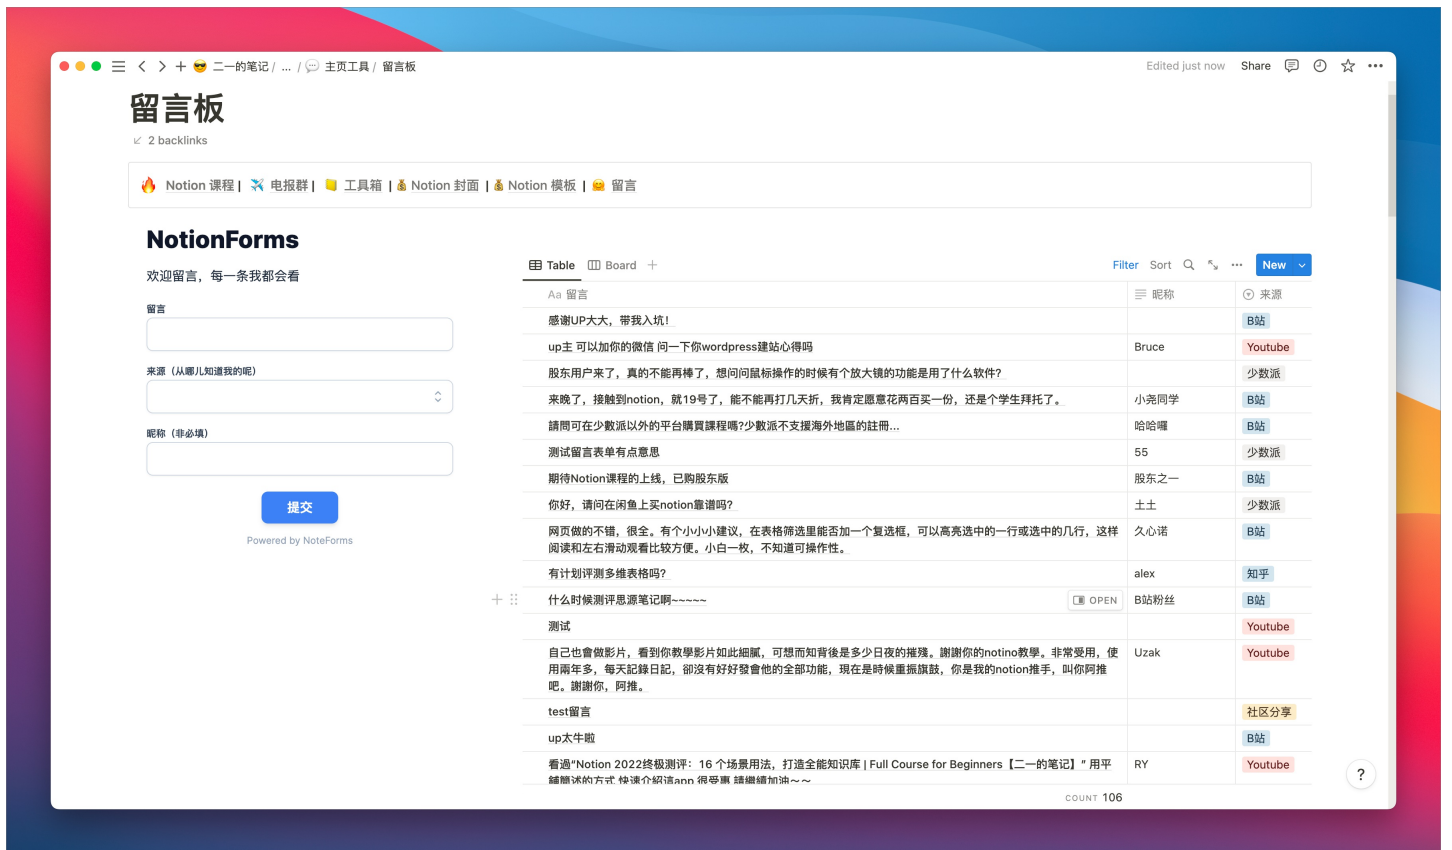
二一的笔记 / ... / 主页工具 / 留言板

Edited just now Share

# 留言板

2 backlinks

Notion 课程 | 电报群 | 工具箱 | Notion 封面 | Notion 模板 | 留言

NotionForms

欢迎留言，每一条我都会看

留言

来源（从哪儿知道我的呢）

昵称（非必填）

提交

Powered by NoteForms

Table Board + Filter Sort New

| Aa 留言 | 昵称 | 来源 |
|---|---|---|
| 感谢UP大大，带我入坑！ | | B站 |
| up主 可以加你的微信 问一下你wordpress建站心得吗 | Bruce | Youtube |
| 股东用户来了，真的不能再棒了，想问问鼠标操作的时候有个放大镜的功能是用了什么软件? | | 少数派 |
| 来晚了，接触到notion，就19号了，能不能再打几天折，我肯定愿意花两百买一份，还是个学生拜托了。 | 小尧同学 | B站 |
| 請問可在少數派以外的平台購買課程嗎?少數派不支援海外地區的註冊... | 哈哈嘿 | B站 |
| 测试留言表单有点意思 | 55 | 少数派 |
| 期待Notion课程的上线，已购股东版 | 股东之一 | B站 |
| 你好，请问在闲鱼上买notion靠谱吗? | 土土 | 少数派 |
| 网页做的不错，很全。有个小小小建议，在表格筛选里能否加一个复选框，可以高亮选中的一行或选中的几行，这样阅读和左右滑动观看比较方便。小白一枚，不知道可操作性。 | 久心诺 | B站 |
| 有计划评测多维表格吗? | alex | 知乎 |
| 什么时候测评思源笔记啊~~~~~ OPEN | B站粉丝 | B站 |
| 测试 | | Youtube |
| 自己也會做影片，看到你教學影片如此細膩，可想而知背後是多少日夜的摧殘。謝謝你的notino教學。非常受用，使用兩年多，每天記錄日記，卻沒有好好發會他的全部功能，現在是時候重振旗鼓，你是我的notion推手，叫你阿推吧。謝謝你，阿推。 | Uzak | Youtube |
| test留言 | | 社区分享 |
| up太牛啦 | | B站 |
| 看過"Notion 2022终极测评：16 个场景用法，打造全能知识库 \| Full Course for Beginners【二一的笔记】" 用平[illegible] | RY | Youtube |

COUNT 106

?